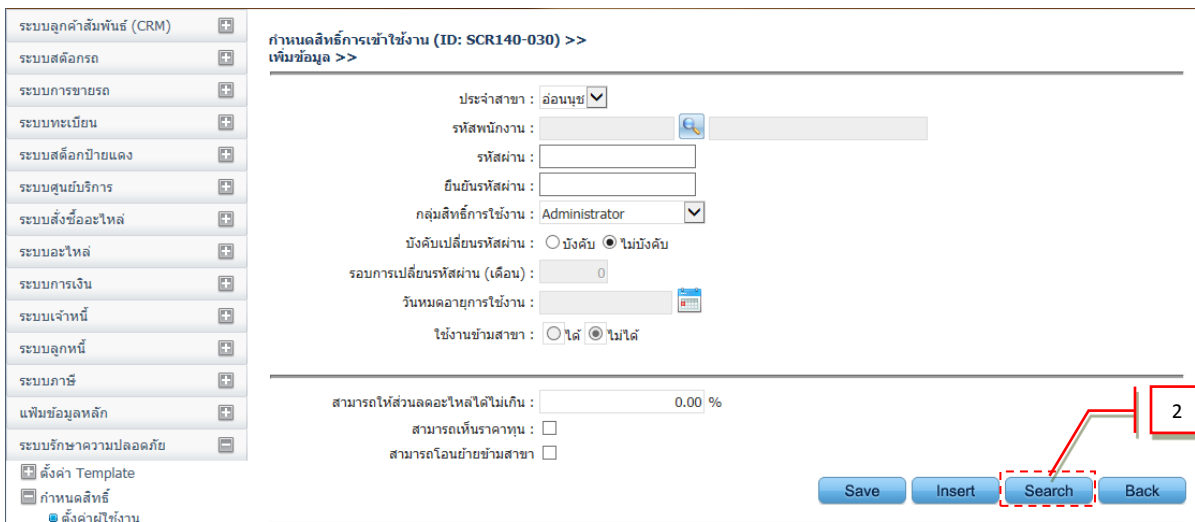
ระบบลูกค้าสัมพันธ์ (CRM)
ระบบสต๊อกรถ
ระบบการขายรถ
ระบบทะเบียน
ระบบสต็อกป้ายแดง
ระบบศูนย์บริการ
ระบบสั่งซื้ออะไหล่
ระบบอะไหล่
ระบบการเงิน
ระบบเจ้าหนี้
ระบบลูกหนี้
ระบบภาษี
แฟ้มข้อมูลหลัก
ระบบรักษาความปลอดภัย
ตั้งค่า Template
กำหนดสิทธิ์
ตั้งค่าผู้ใช้งาน

กำหนดสิทธิ์การเข้าใช้งาน (ID: SCR140-030) >>
เพิ่มข้อมูล >>

ประจำสาขา : อ่อนนุช
รหัสพนักงาน :
รหัสผ่าน :
ยืนยันรหัสผ่าน :
กลุ่มสิทธิ์การใช้งาน : Administrator
บังคับเปลี่ยนรหัสผ่าน : บังคับ ไม่บังคับ
รอบการเปลี่ยนรหัสผ่าน (เดือน) : 0
วันหมดอายุการใช้งาน :
ใช้งานข้ามสาขา : ได้ ไม่ได้

สามารถให้ส่วนลดอะไหล่ได้ไม่เกิน : 0.00 %
สามารถเห็นราคาทุน :
สามารถโอนย้ายข้ามสาขา

2

Save Insert Search Back